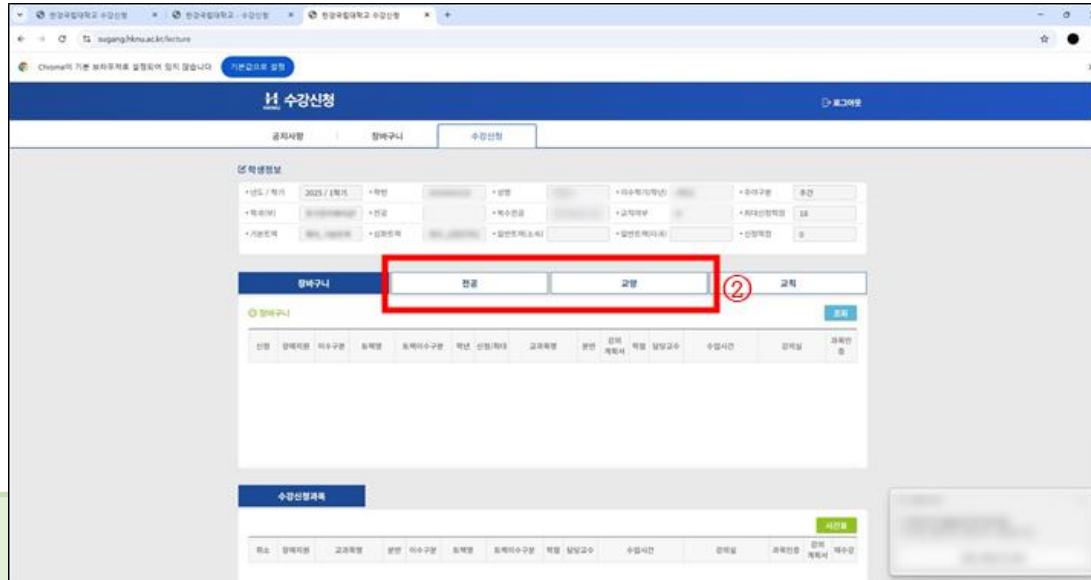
한경국립대학교 수강신청 × 한경국립대학교 수강신청 × 한경국립대학교 수강신청 × +

sugang.hknu.ac.kr/lecture

Chrome이 기본 브라우저로 설정되어 있지 않습니다 기본값으로 설정

수강신청

로그아웃

공지사항 장바구니 수강신청

학생정보

•년도 / 학기 2025 / 1학기 •학번 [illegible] •성명 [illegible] •이수학기(학년) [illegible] •주야구분 주간

•학과(부) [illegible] •전공 •복수전공 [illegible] •교직여부 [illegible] •최대신청학점 18

•기본트랙 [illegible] •심화트랙 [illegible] •일반트랙(소속) •일반트랙(타과) •신청학점 0

장바구니 전공 교양 ② 교직

장바구니 조회

신청 | 장애지원 | 이수구분 | 트랙명 | 트랙이수구분 | 학년 | 신청/제한 | 교과목명 | 분반 | 강의계획서 | 학점 | 담당교수 | 수업시간 | 강의실 | 과목인증

수강신청과목

시간표

취소 | 장애지원 | 교과목명 | 분반 | 이수구분 | 트랙명 | 트랙이수구분 | 학점 | 담당교수 | 수업시간 | 강의실 | 과목인증 | 강의계획서 | 재수강